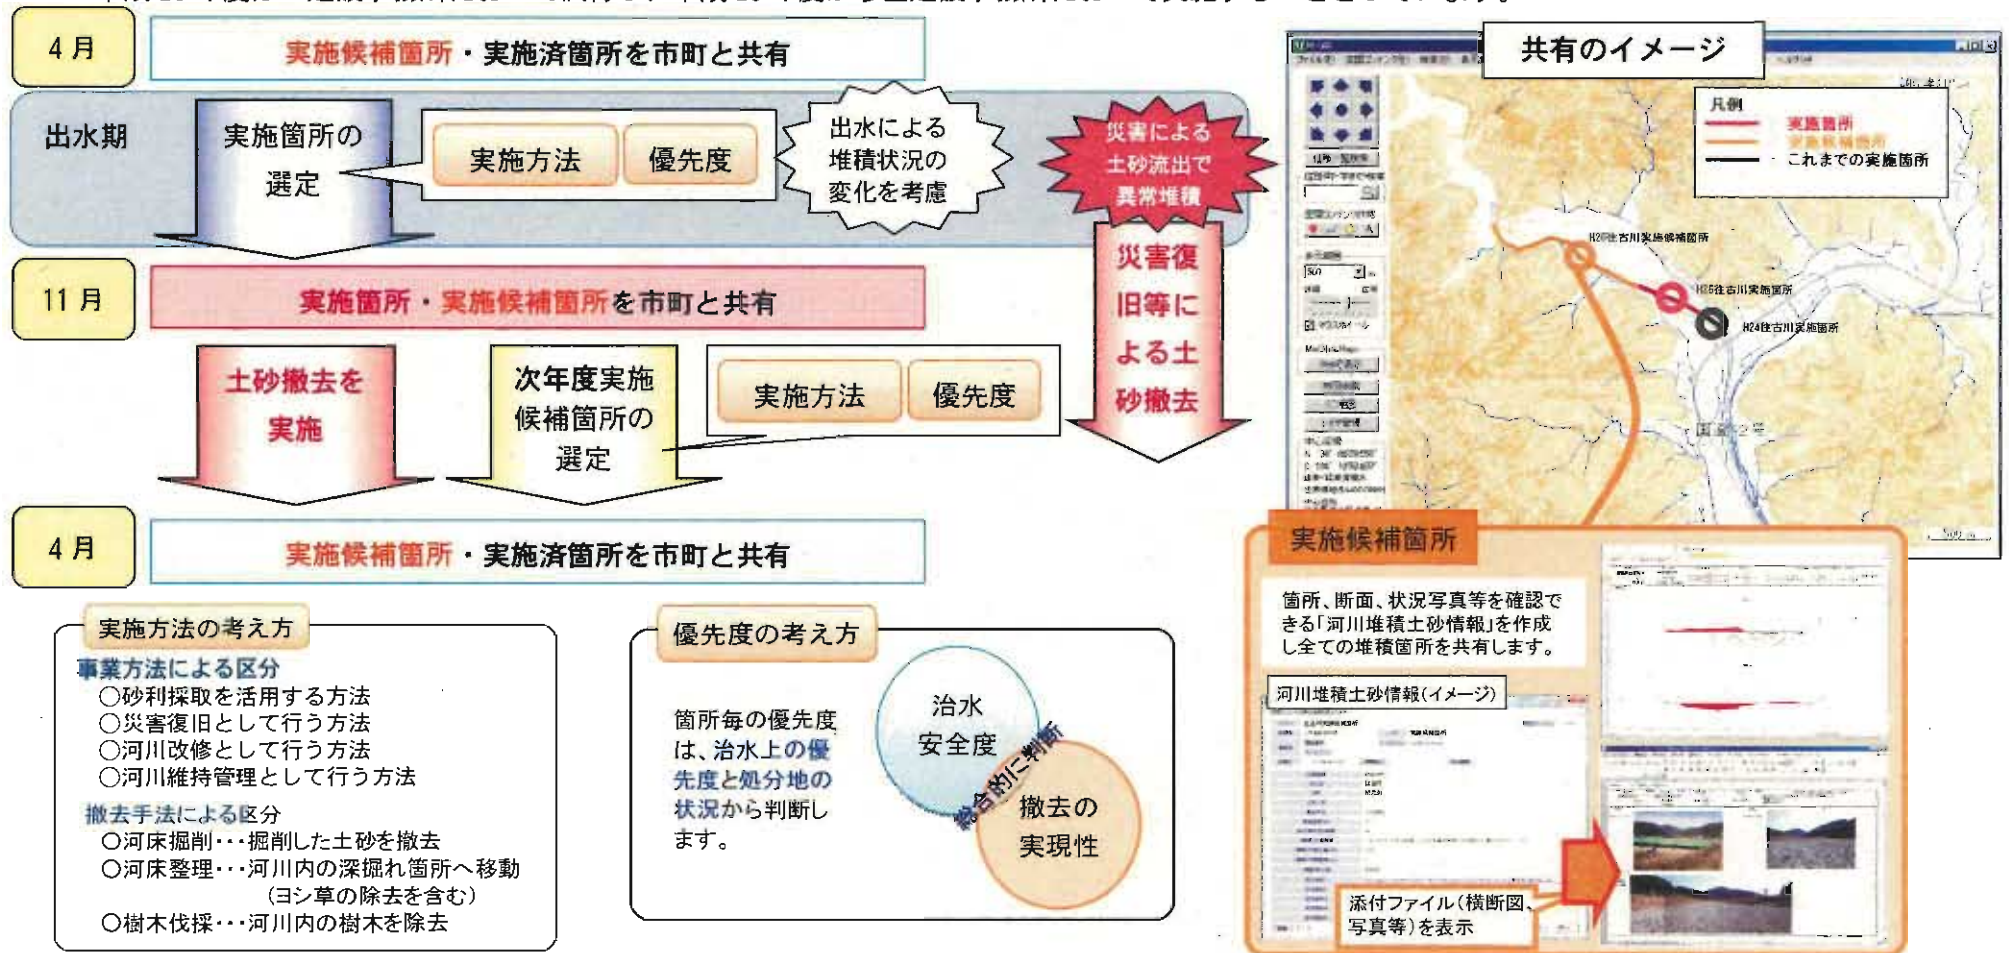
4月

実施候補箇所・実施済箇所を市町と共有

出水期

実施箇所の選定

実施方法

優先度

出水による堆積状況の変化を考慮

災害による土砂流出で異常堆積

災害復旧等による土砂撤去

11月

実施箇所・実施候補箇所を市町と共有

土砂撤去を実施

次年度実施候補箇所の選定

実施方法

優先度

4月

実施候補箇所・実施済箇所を市町と共有

共有のイメージ

凡例
実施箇所
実施候補箇所
これまでの実施箇所

H26古川実施候補箇所
H25古川実施箇所
H24古川実施箇所

国道2号

実施候補箇所

箇所、断面、状況写真等を確認できる「河川堆積土砂情報」を作成し全ての堆積箇所を共有します。

河川堆積土砂情報(イメージ)

添付ファイル(横断図、写真等)を表示

実施方法の考え方

事業方法による区分
○砂利採取を活用する方法
○災害復旧として行う方法
○河川改修として行う方法
○河川維持管理として行う方法

撤去手法による区分
○河床掘削・・・掘削した土砂を撤去
○河床整理・・・河川内の深掘れ箇所へ移動
(ヨシ草の除去を含む)
○樹木伐採・・・河川内の樹木を除去

優先度の考え方

箇所毎の優先度は、治水上の優先度と処分地の状況から判断します。

治水安全度

総合的に判断

撤去の実現性